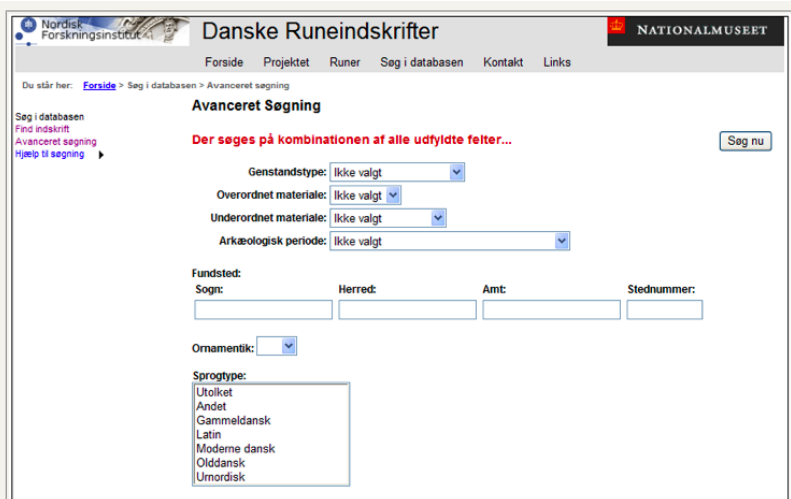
Nordisk Forskningsinstitut

Danske Runeindskrifter

NATIONALMUSEET

Forside Projektet Runer Søg i databasen Kontakt Links

Du står her: Forside > Søg i databasen > Avanceret søgning

Søg i databasen
Find indskrift
Avanceret søgning
Hjælp til søgning

Avanceret Søgning

Der søges på kombinationen af alle udfyldte felter...

Søg nu

Genstandstype: Ikke valgt

Overordnet materiale: Ikke valgt

Underordnet materiale: Ikke valgt

Arkæologisk periode: Ikke valgt

Fundsted:

Sogn:

Herred:

Amt:

Stednummer:

Ornamentik:

Sprogtype:

Utolket
Andet
Gammeldansk
Latin
Moderne dansk
Olddansk
Urnordisk